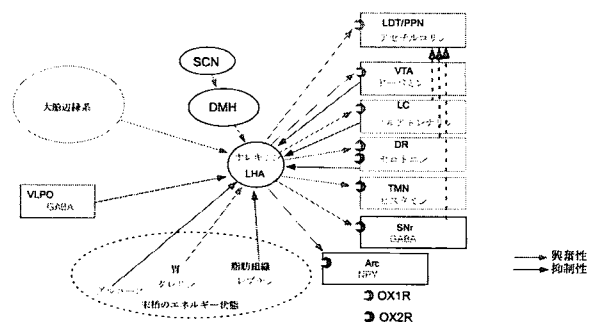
LDT/PPN
アセチルコリン

VTA
ドーパミン

LC
ノルアドレナリン

DR
セロトニン

TMN
ヒスタミン

SNr
GABA

Arc
NPY

SCN

DMH

大脳辺縁系

オレキシン
LHA

VLPO
GABA

グルコース
胃
グレリン
脂肪組織
レプチン
末梢のエネルギー状態

興奮性
抑制性

OX1R
OX2R